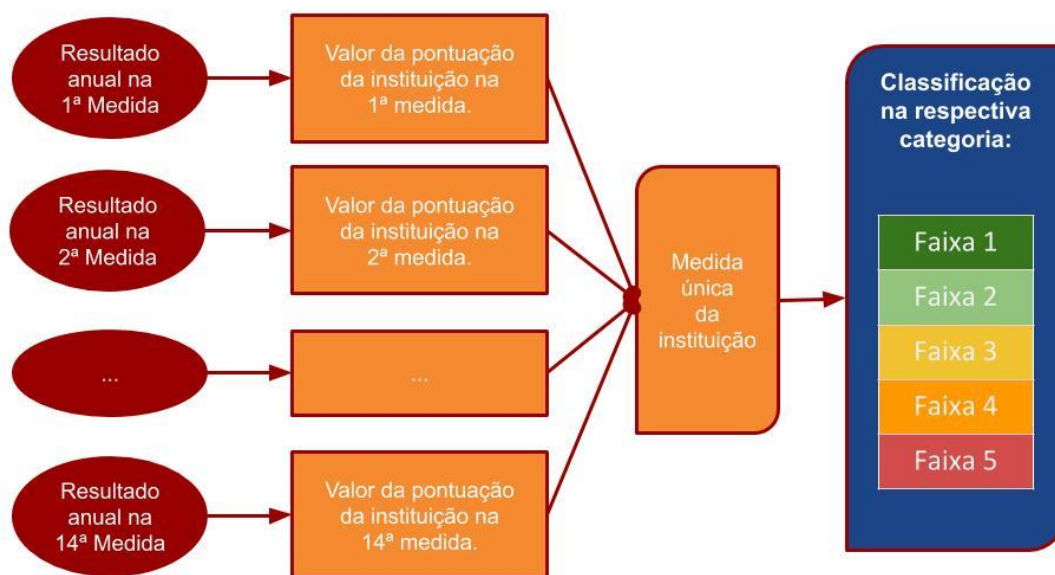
Resultado anual na 1ª Medida

Valor da pontuação da instituição na 1ª medida.

Resultado anual na 2ª Medida

Valor da pontuação da instituição na 2ª medida.

...

...

Resultado anual na 14ª Medida

Valor da pontuação da instituição na 14ª medida.

Medida única da instituição

Classificação na respectiva categoria:

Faixa 1

Faixa 2

Faixa 3

Faixa 4

Faixa 5